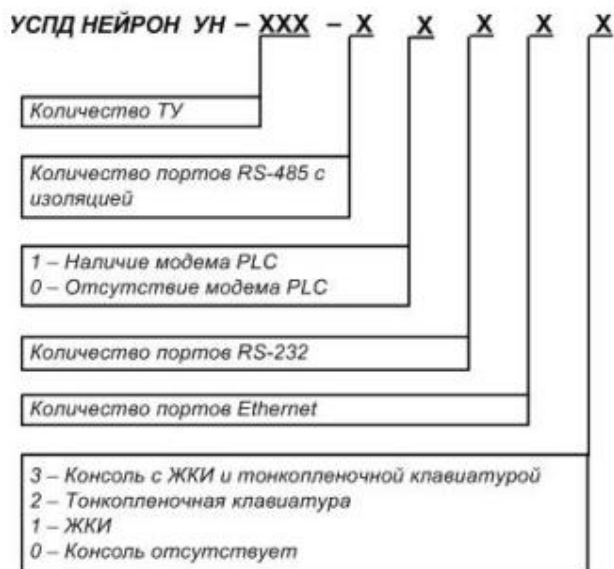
УСПД НЕЙРОН УН – XXX – X X X X X

Количество ТУ

Количество портов RS-485 с изоляцией

1 – Наличие модема PLC
0 – Отсутствие модема PLC

Количество портов RS-232

Количество портов Ethernet

3 – Консоль с ЖКИ и тонкопленочной клавиатурой
2 – Тонкопленочная клавиатура
1 – ЖКИ
0 – Консоль отсутствует